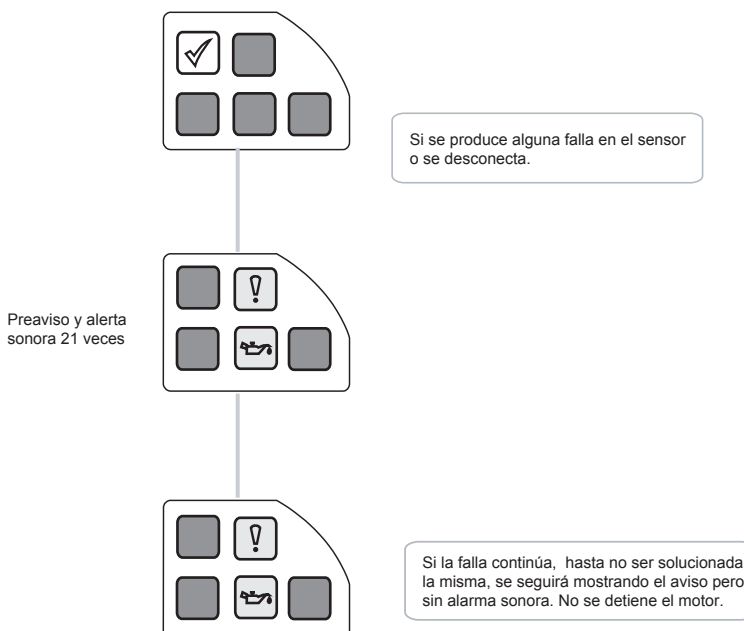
Si se produce alguna falla en el sensor o se desconecta.

Preaviso y alerta sonora 21 veces

Si la falla continúa, hasta no ser solucionada la misma, se seguirá mostrando el aviso pero sin alarma sonora. No se detiene el motor.